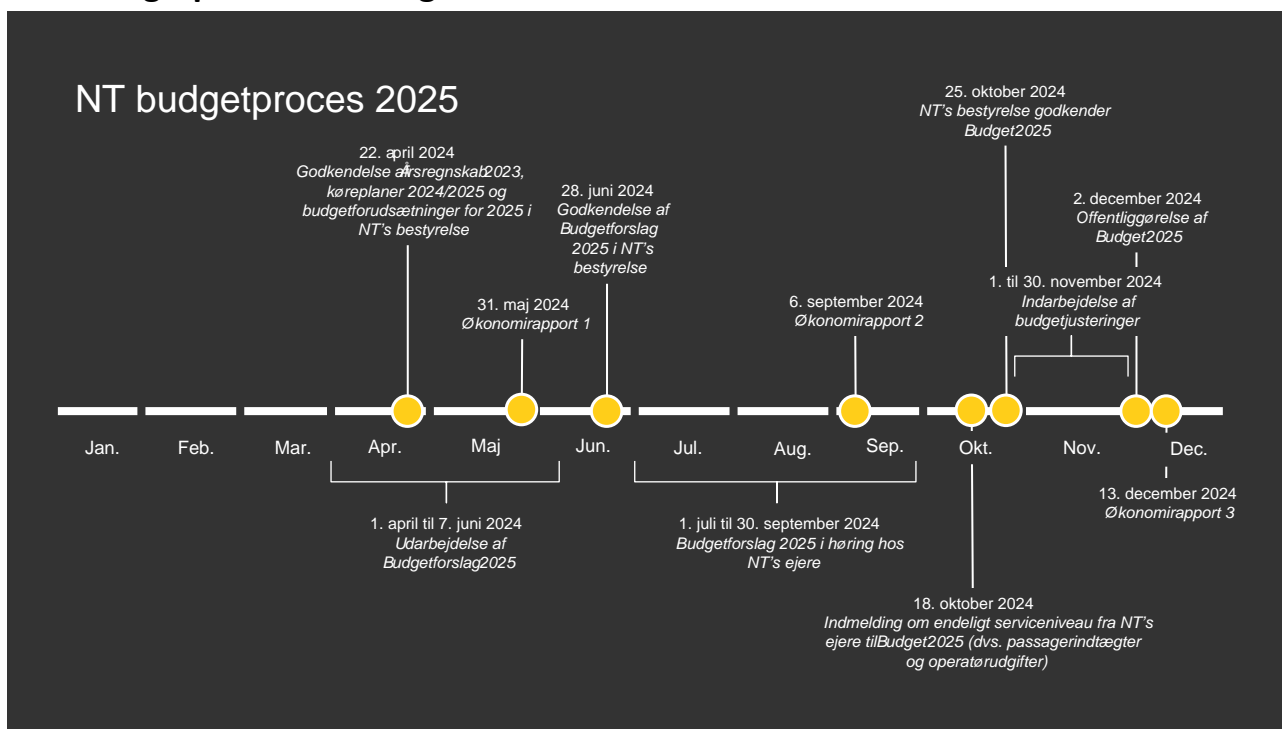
NT budgetproces 2025

22. april 2024
Godkendelse af årsregnskab 2023, køreplaner 2024/2025 og budgetforudsætninger for 2025 i NT's bestyrelse

31. maj 2024
Økonomirapport 1

28. juni 2024
Godkendelse af Budgetforslag 2025 i NT's bestyrelse

6. september 2024
Økonomirapport 2

25. oktober 2024
NT's bestyrelse godkender Budget2025

2. december 2024
Offentliggørelse af Budget2025

1. til 30. november 2024
Indarbejdelse af budgetjusteringer

Jan. Feb. Mar. Apr. Maj Jun. Jul. Aug. Sep. Okt. Nov. Dec.

1. april til 7. juni 2024
Udarbejdelse af Budgetforslag2025

1. juli til 30. september 2024
Budgetforslag 2025 i høring hos NT's ejere

13. december 2024
Økonomirapport 3

18. oktober 2024
Indmelding om endeligt serviceniveau fra NT's ejere tilBudget2025 (dvs. passagerindtægter og operatørudgifter)